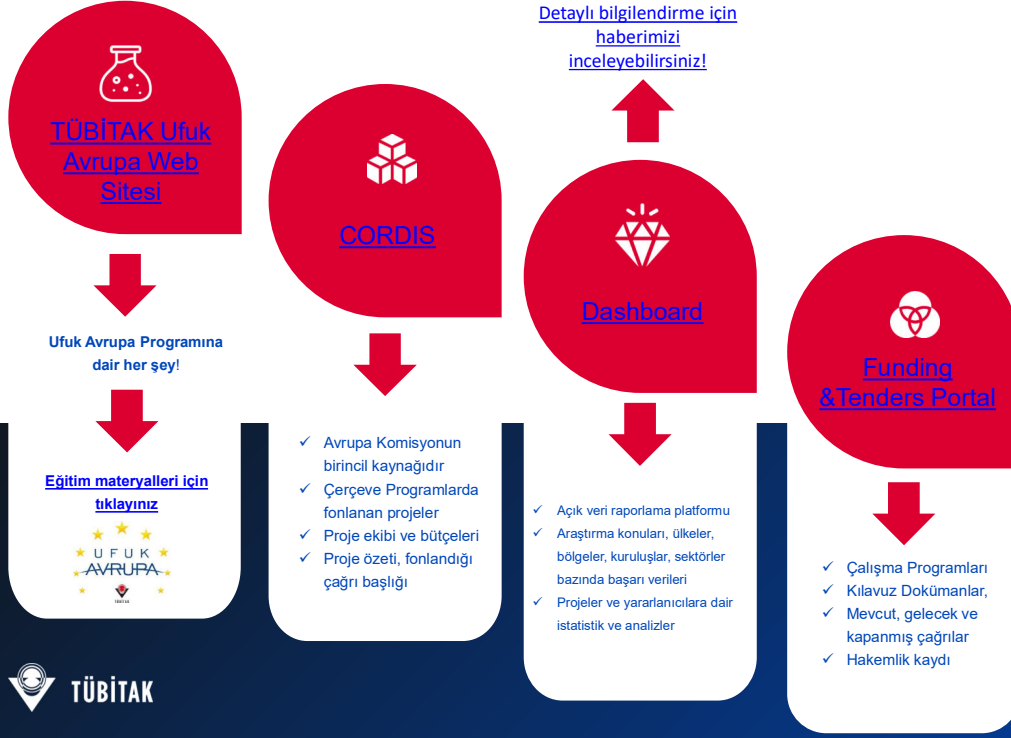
TÜBİTAK Ufuk Avrupa Web Sitesi

Ufuk Avrupa Programına dair her şey!

Eğitim materyalleri için tıklayınız

UFUK AVRUPA

TÜBİTAK

CORDIS

- Avrupa Komisyonun birincil kaynağıdır
- Çerçeve Programlarda fonlanan projeler
- Proje ekibi ve bütçeleri
- Proje özeti, fonlandığı çağrı başlığı

Detaylı bilgilendirme için haberimizi inceleyebilirsiniz!

Dashboard

- Açık veri raporlama platformu
- Araştırma konuları, ülkeler, bölgeler, kuruluşlar, sektörler bazında başarı verileri
- Projeler ve yararlanıcılara dair istatistik ve analizler

Funding &Tenders Portal

- Çalışma Programları
- Kılavuz Dokümanlar,
- Mevcut, gelecek ve kapanmış çağrılar
- Hakemlik kaydı

TÜBİTAK